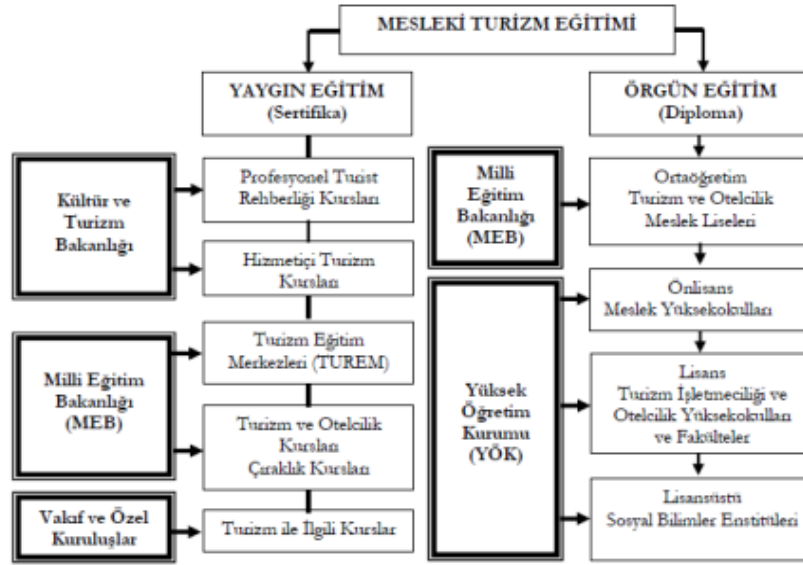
MESLEKİ TURİZM EĞİTİMİ

YAYGIN EĞİTİM
(Sertifika)

ÖRGÜN EĞİTİM
(Diploma)

Kültür ve Turizm Bakanlığı

Profesyonel Turist Rehberliği Kursları

Hizmetiçi Turizm Kursları

Milli Eğitim Bakanlığı (MEB)

Turizm Eğitim Merkezleri (TUREM)

Turizm ve Otelcilik Kursları Çıraklık Kursları

Vakıf ve Özel Kuruluşlar

Turizm ile İlgili Kurslar

Milli Eğitim Bakanlığı (MEB)

Ortaöğretim Turizm ve Otelcilik Meslek Liseleri

Yüksek Öğretim Kurumu (YÖK)

Önlisans Meslek Yüksekokulları

Lisans Turizm İşletmeciliği ve Otelcilik Yüksekokulları ve Fakülteler

Lisansüstü Sosyal Bilimler Enstitüleri